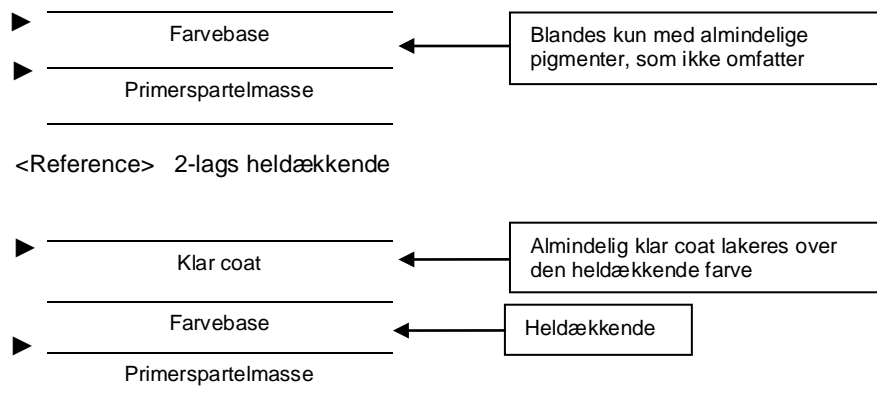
Farvebase

Primerspartelmasse

Blandes kun med almindelige pigmenter, som ikke omfatter

<Reference> 2-lags heldækkende

Klar coat

Almindelig klar coat lakeres over den heldækkende farve

Farvebase

Heldækkende

Primerspartelmasse